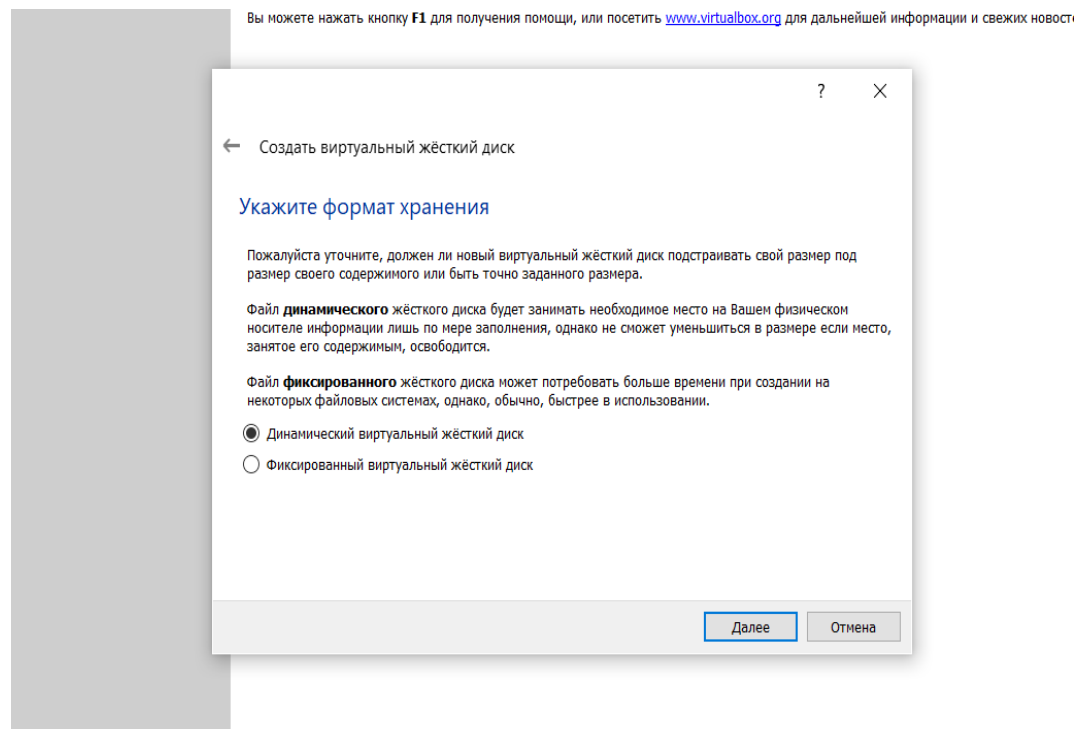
Вы можете нажать кнопку **F1** для получения помощи, или посетить www.virtualbox.org для дальнейшей информации и свежих новост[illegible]

?

Создать виртуальный жёсткий диск

Укажите формат хранения

Пожалуйста уточните, должен ли новый виртуальный жёсткий диск подстраивать свой размер под размер своего содержимого или быть точно заданного размера.

Файл **динамического** жёсткого диска будет занимать необходимое место на Вашем физическом носителе информации лишь по мере заполнения, однако не сможет уменьшиться в размере если место, занятое его содержимым, освободится.

Файл **фиксированного** жёсткого диска может потребовать больше времени при создании на некоторых файловых системах, однако, обычно, быстрее в использовании.

Динамический виртуальный жёсткий диск

Фиксированный виртуальный жёсткий диск

Далее

Отмена